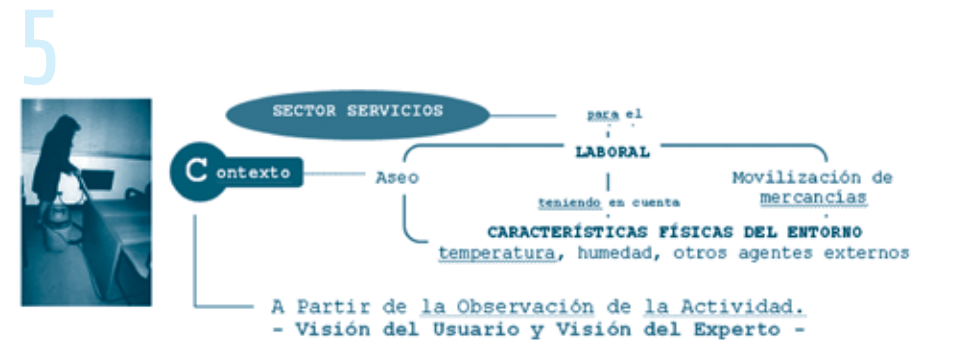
5

SECTOR SERVICIOS

para el

LABORAL

Contexto

Aseo

Movilización de mercancías

teniendo en cuenta

CARACTERÍSTICAS FÍSICAS DEL ENTORNO
temperatura, humedad, otros agentes externos

A Partir de la Observación de la Actividad.
- Visión del Usuario y Visión del Experto -